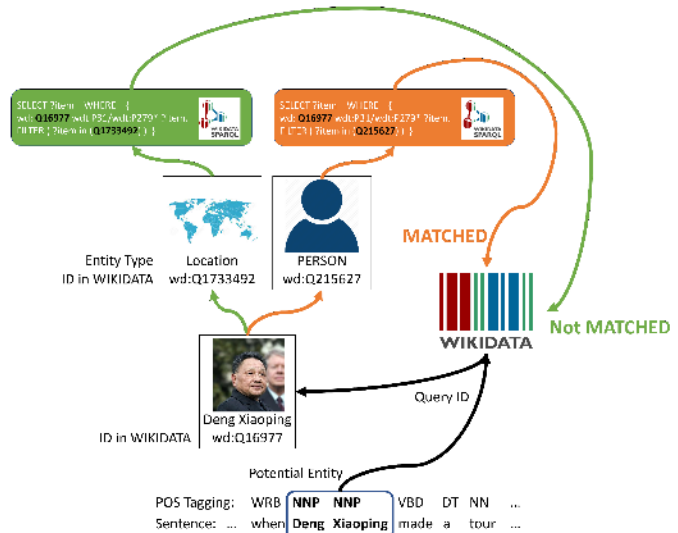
SELECT ?item WHERE { wd:Q16977 wdt:P31/wdt:P279* ?item. FILTER ( ?item in (Q1733492) ) }

WIKIDATA SPARQL

SELECT ?item WHERE { wd:Q16977 wdt:P31/wdt:P279* ?item. FILTER ( ?item in (Q215627) ) }

WIKIDATA SPARQL

Entity Type
ID in WIKIDATA

Location
wd:Q1733492

PERSON
wd:Q215627

MATCHED

WIKIDATA

Not MATCHED

Deng Xiaoping
ID in WIKIDATA wd:Q16977

Query ID

Potential Entity

| POS Tagging: | WRB | NNP | NNP | VBD | DT | NN | ... |
|---|---|---|---|---|---|---|---|
| Sentence: ... | when | Deng | Xiaoping | made | a | tour | ... |